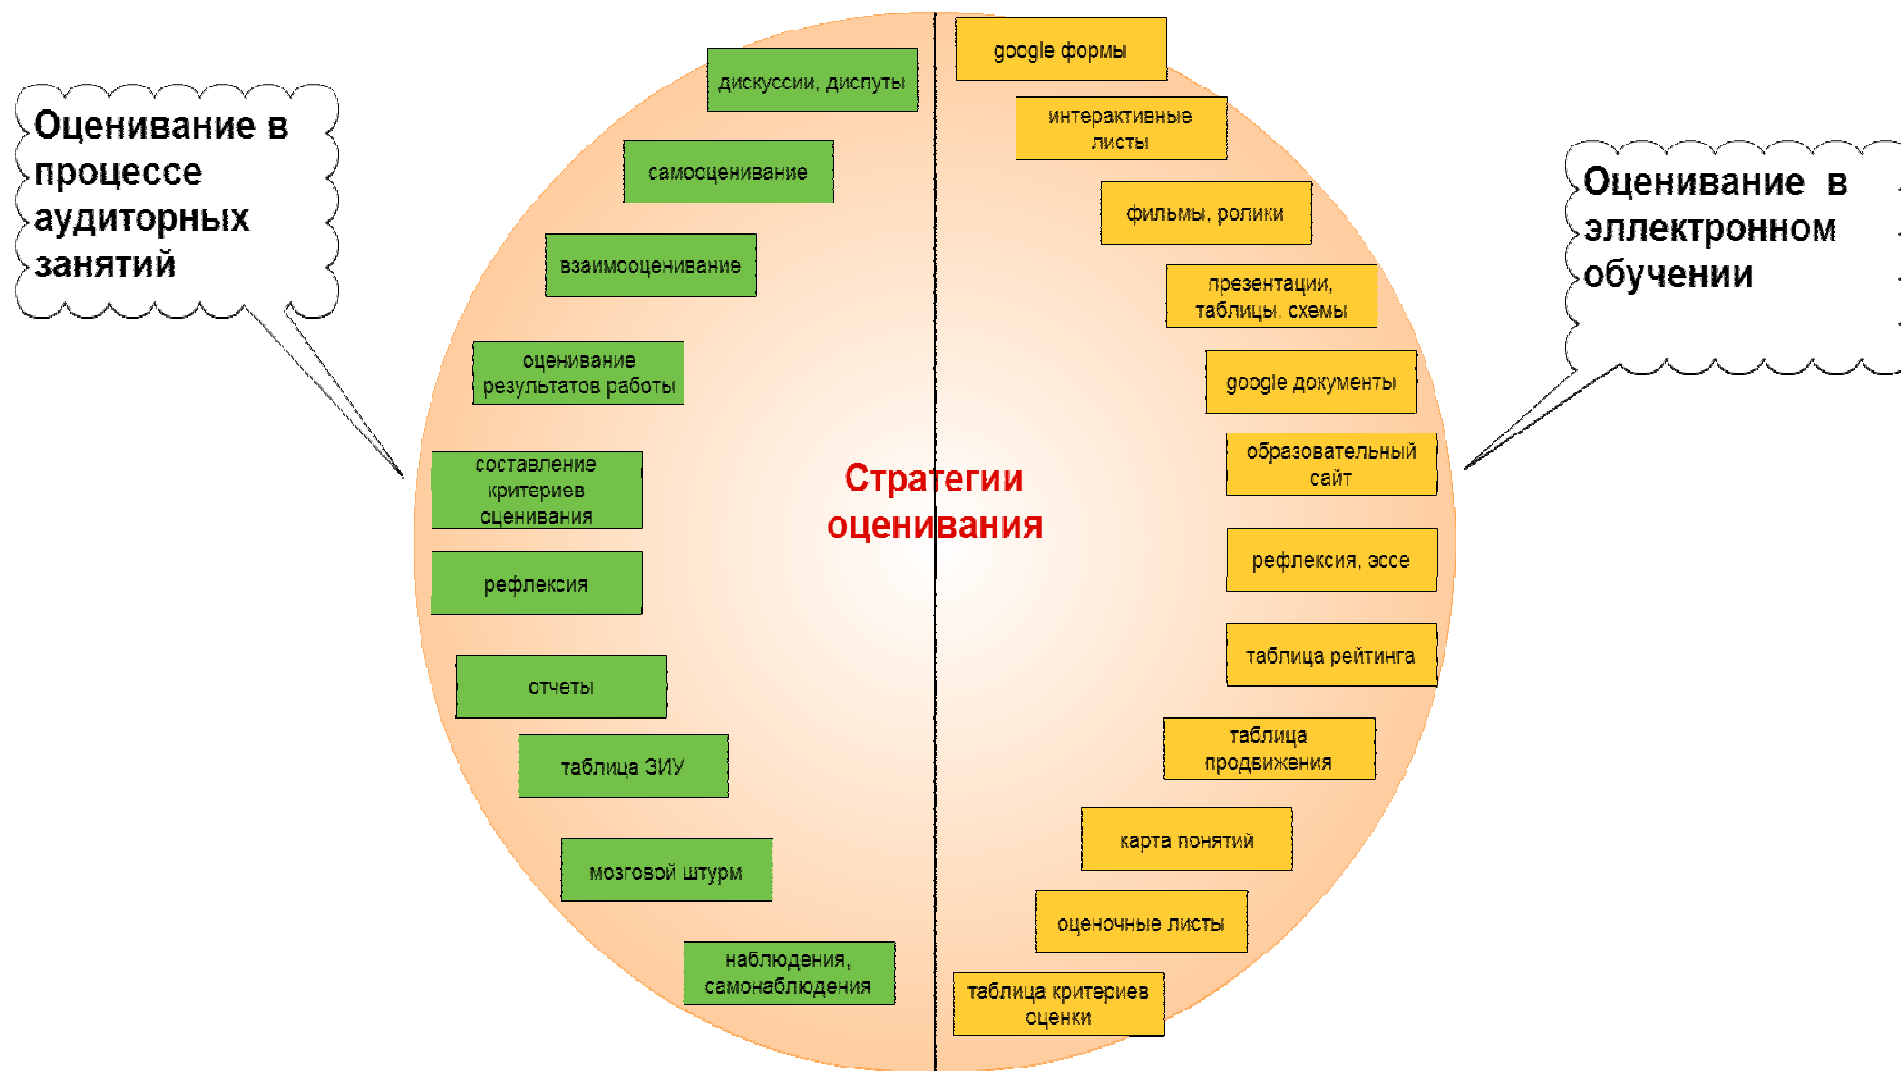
Оценивание в процессе аудиторных занятий

дискуссии, диспуты

самооценивание

взаимооценивание

оценивание результатов работы

составление критериев оценивания

рефлексия

отчеты

таблица ЗИУ

мозговой штурм

наблюдения, самонаблюдения

Стратегии оценивания

google формы

интерактивные листы

фильмы, ролики

презентации, таблицы, схемы

google документы

образовательный сайт

рефлексия, эссе

таблица рейтинга

таблица продвижения

карта понятий

оценочные листы

таблица критериев оценки

Оценивание в электронном обучении